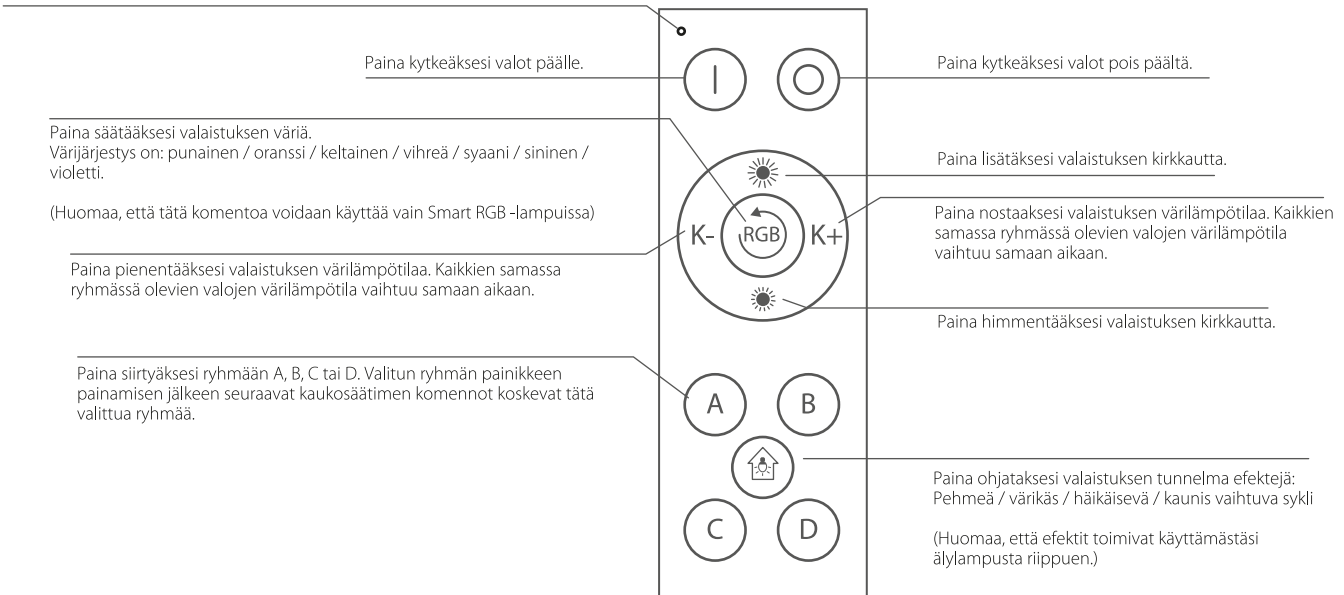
Paina kytkeäksesi valot päälle.

Paina kytkeäksesi valot pois päältä.

Paina säätääksesi valaistuksen väriä.
Värijärjestys on: punainen / oranssi / keltainen / vihreä / syaani / sininen / violetti.

(Huomaa, että tätä komentoa voidaan käyttää vain Smart RGB -lampuissa)

Paina lisätäksesi valaistuksen kirkkautta.

Paina nostaaksesi valaistuksen värilämpötilaa. Kaikkien samassa ryhmässä olevien valojen värilämpötila vaihtuu samaan aikaan.

K-

RGB

K+

Paina pienentääksesi valaistuksen värilämpötilaa. Kaikkien samassa ryhmässä olevien valojen värilämpötila vaihtuu samaan aikaan.

Paina himmentääksesi valaistuksen kirkkautta.

Paina siirtyäksesi ryhmään A, B, C tai D. Valitun ryhmän painikkeen painamisen jälkeen seuraavat kaukosäätimen komennot koskevat tätä valittua ryhmää.

A

B

Paina ohjataksesi valaistuksen tunnelma efektejä:
Pehmeä / värikäs / häikäisevä / kaunis vaihtuva sykli

(Huomaa, että efektit toimivat käyttämästäsi älylampusta riippuen.)

C

D